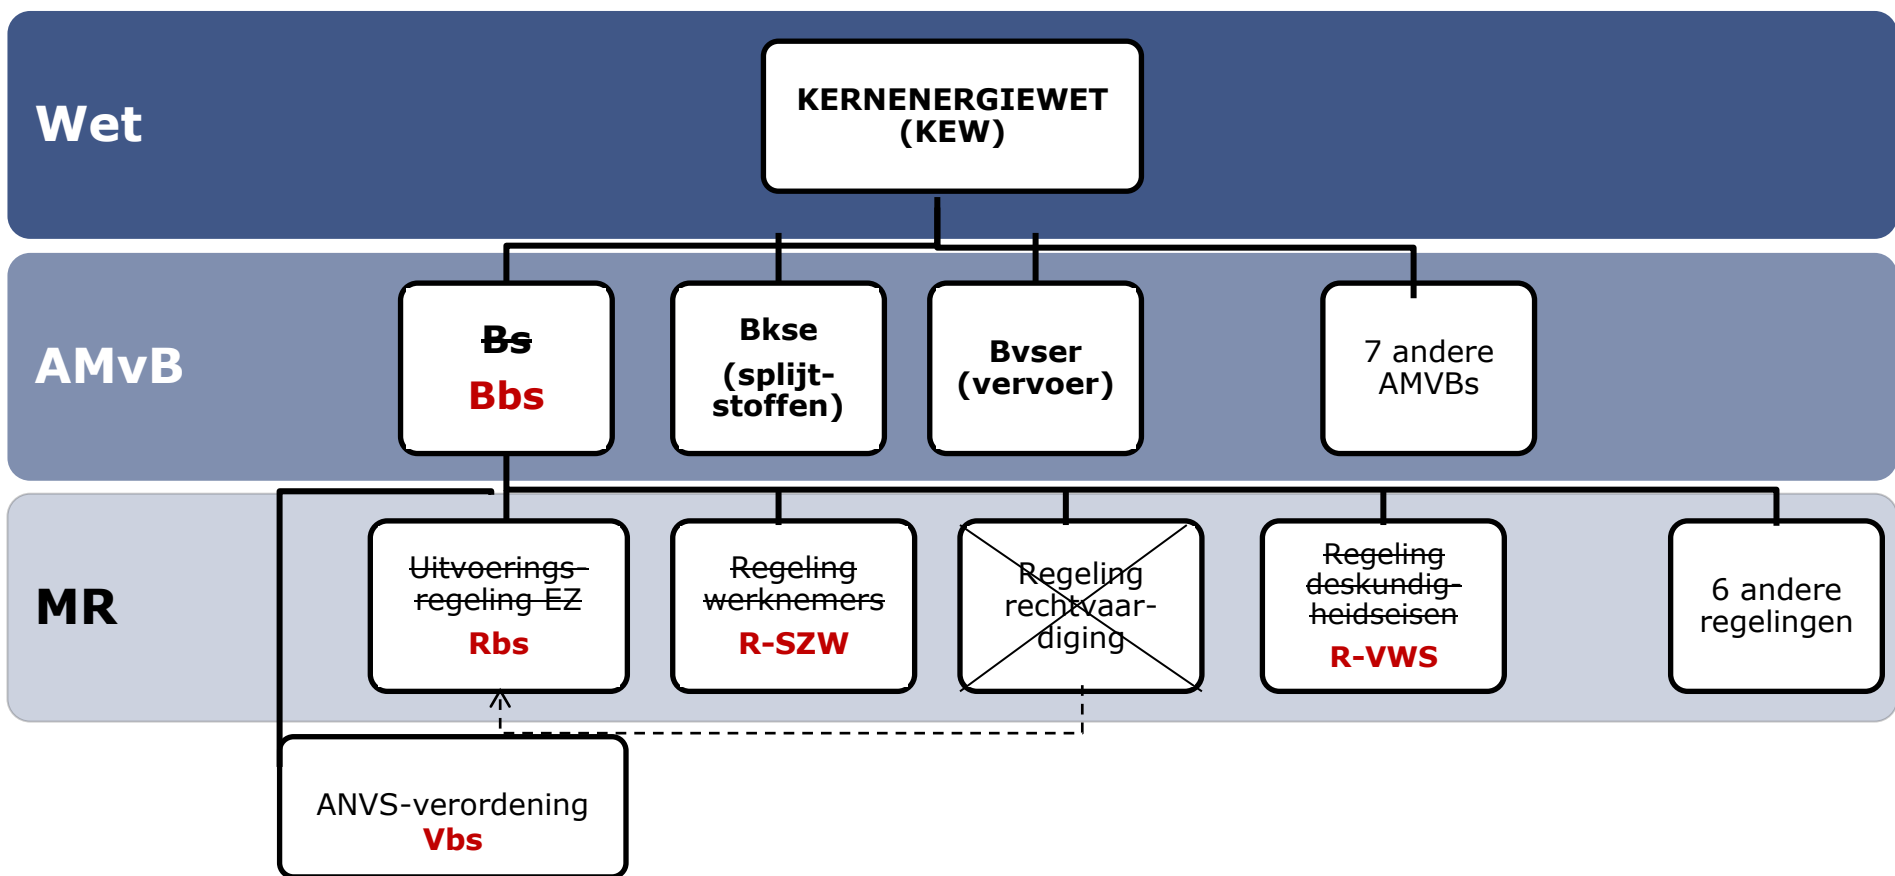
Wet

KERNENERGIEWET (KEW)

AMvB

Bs
Bbs

Bkse (splijtstoffen)

Bvser (vervoer)

7 andere AMVBs

MR

Uitvoeringsregeling EZ
Rbs

Regeling werknemers
R-SZW

Regeling rechtvaardiging

Regeling deskundigheidseisen
R-VWS

6 andere regelingen

ANVS-verordening
Vbs